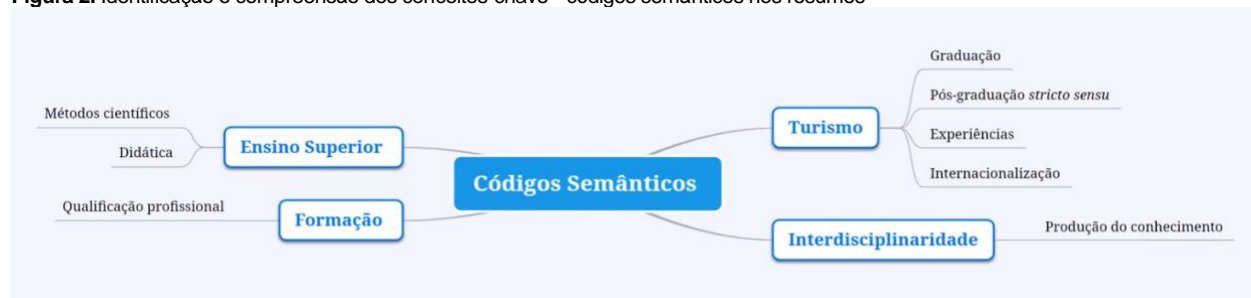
Figura 2. Identificação e compreensão dos conceitos-chave - códigos semânticos nos resumos

Métodos científicos

Didática

Ensino Superior

Qualificação profissional

Formação

Códigos Semânticos

Turismo

Graduação

Pós-graduação *stricto sensu*

Experiências

Internacionalização

Interdisciplinaridade

Produção do conhecimento